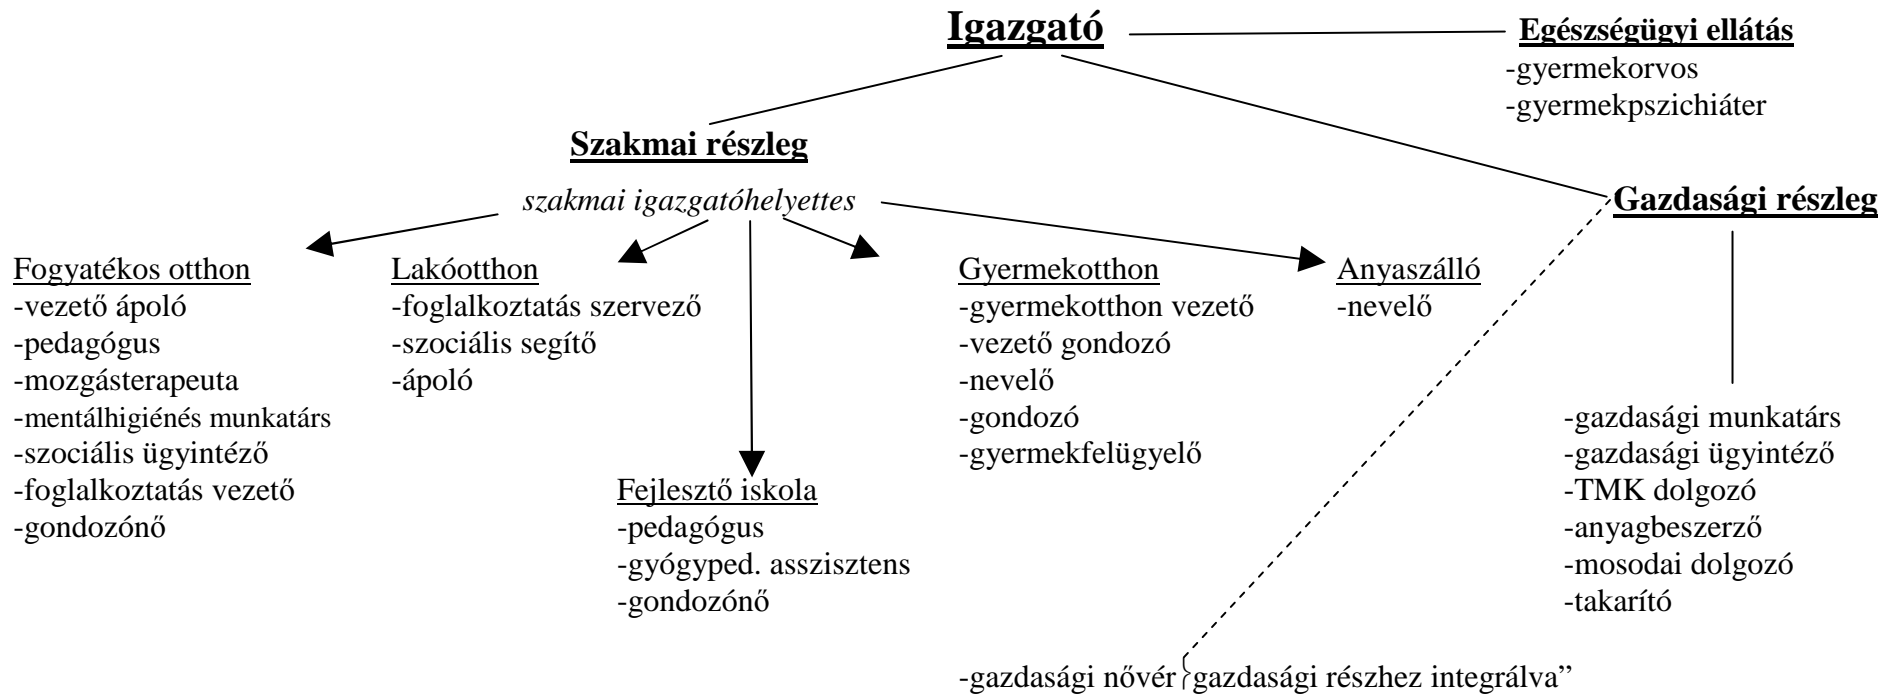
**Igazgató**

**Egészségügyi ellátás**
-gyermekorvos
-gyermekpszichiáter

**Szakmai részleg**
*szakmai igazgatóhelyettes*

**Gazdasági részleg**

Fogyatékos otthon
-vezető ápoló
-pedagógus
-mozgásterapeuta
-mentálhigiénés munkatárs
-szociális ügyintéző
-foglalkoztatás vezető
-gondozónő

Lakóotthon
-foglalkoztatás szervező
-szociális segítő
-ápoló

Fejlesztő iskola
-pedagógus
-gyógyped. asszisztens
-gondozónő

Gyermekotthon
-gyermekotthon vezető
-vezető gondozó
-nevelő
-gondozó
-gyermekfelügyelő

Anyaszálló
-nevelő

-gazdasági munkatárs
-gazdasági ügyintéző
-TMK dolgozó
-anyagbeszerző
-mosodai dolgozó
-takarító

-gazdasági nővér {gazdasági részhez integrálva"